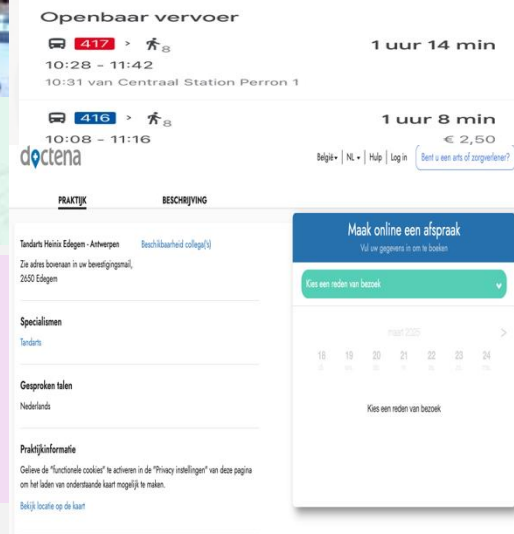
Openbaar vervoer

417 > 8
1 uur 14 min
10:28 - 11:42
10:31 van Centraal Station Perron 1

416 > 8
1 uur 8 min
10:08 - 11:16
€ 2,50

doctena

België | NL | Hulp | Log in | Bent u een arts of zorgverlener?

PRAKTIJK
BESCHRIJVING

Tandarts Heinix Edegem - Antwerpen
Beschikbaarheid collega(s)

Zie adres bovenaan in uw bevestigingsmail, 2650 Edegem

Specialismen

Tandarts

Gesproken talen

Nederlands

Praktijkinformatie

Gelieve de "functionele cookies" te activeren in de "Privacy instellingen" van deze pagina om het laden van onderstaande kaart mogelijk te maken.

Bekijk locatie op de kaart

Maak online een afspraak
Vul uw gegevens in om te boeken

Kies een reden van bezoek

maart 2025

18 19 20 21 22 23 24

Kies een reden van bezoek